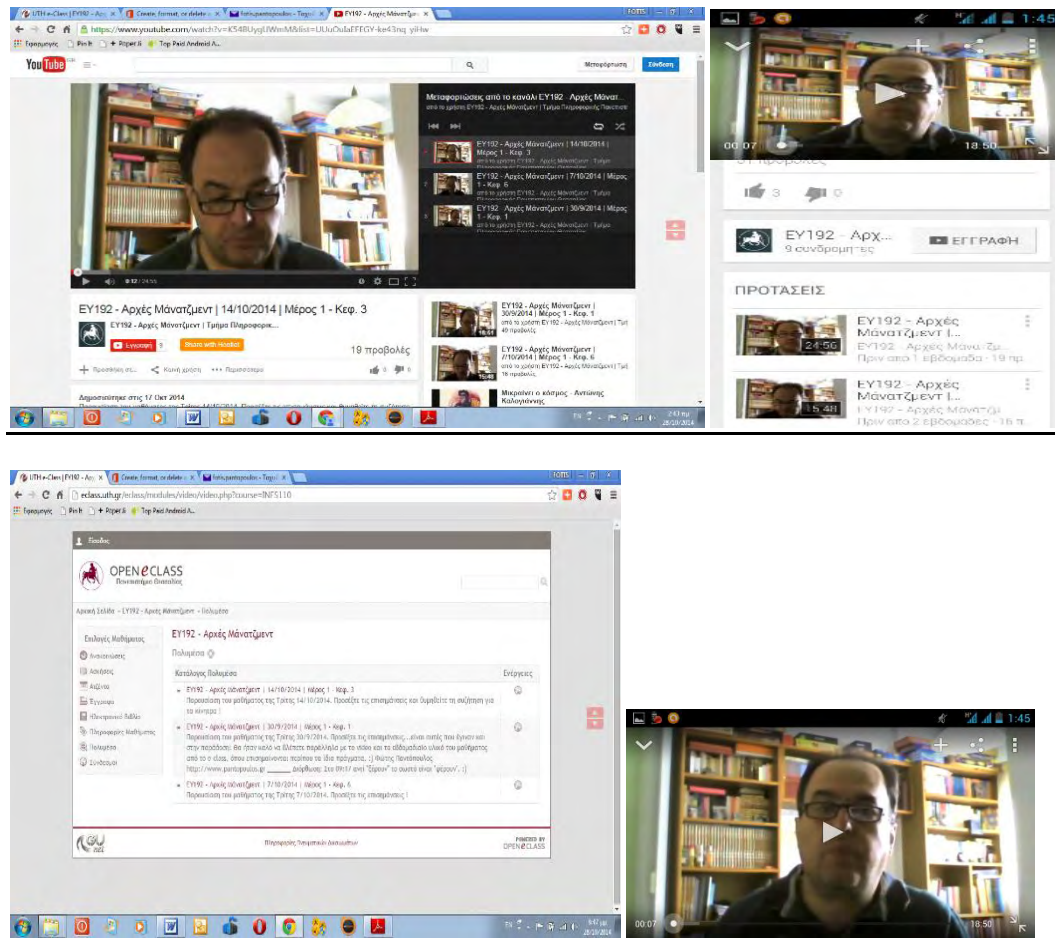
UTH e-Class | ΕΥ192 - Αρχ × | Create, format, or delete × | fotis.pantopoulos - Tsgu × | ΕΥ192 - Αρχές Μάνατζ × | FOTIS

https://www.youtube.com/watch?v=K548UygUWmM&list=UUuOuiaEFEGY-ke43nq_yiHw

Εφαρμογές | Pin It | Ripper A | Top Paid Android A...

YouTube

Μεταφόρτωση | Σύνδεση

Μεταφορτώσεις από το κανάλι ΕΥ192 - Αρχές Μάνατ...
από το χρήστη ΕΥ192 - Αρχές Μάνατζμεντ | Τμήμα Πληροφορικής Πανεπιστ

ΕΥ192 - Αρχές Μάνατζμεντ | 14/10/2014 | Μέρος 1 - Κεφ. 3

ΕΥ192 - Αρχές Μάνατζμεντ | 7/10/2014 | Μέρος 1 - Κεφ. 6

ΕΥ192 - Αρχές Μάνατζμεντ | 30/9/2014 | Μέρος 1 - Κεφ. 1

0:12 / 24:55

ΕΥ192 - Αρχές Μάνατζμεντ | 14/10/2014 | Μέρος 1 - Κεφ. 3

ΕΥ192 - Αρχές Μάνατζμεντ | Τμήμα Πληροφορικ...

Εγγραφή 9 | Share with Hootsuite

19 προβολές

Προσθήκη σε... | Κοινή χρήση | Περισσότερα

Δημοσιεύτηκε στις 17 Οκτ 2014

ΕΥ192 - Αρχές Μάνατζμεντ | 30/9/2014 | Μέρος 1 - Κεφ. 1
40 προβολές

ΕΥ192 - Αρχές Μάνατζμεντ | 7/10/2014 | Μέρος 1 - Κεφ. 6
16 προβολές

Μικραίνει ο κόσμος - Αντώνης Καλογιάννης

1:45

00:07 | 18:50

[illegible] προβολές

3 | 0

ΕΥ192 - Αρχ...
9 συνδρομητές

ΕΓΓΡΑΦΗ

ΠΡΟΤΑΣΕΙΣ

ΕΥ192 - Αρχές Μάνατζμεντ |...
ΕΥ192 - Αρχές Μάνα Ζμ...
Πριν από 1 εβδομάδα · 19 πρ.
24:56

ΕΥ192 - Αρχές Μάνατζμεντ |...
ΕΥ192 - Αρχές Μάνατζ...
Πριν από 2 εβδομάδες · 16 π.
15:41

UTH e-Class | ΕΥ192 - Αρχ × | Create, format, or delete × | fotis.pantopoulos - Tsgu × | FOTIS

eclass.uth.gr/eclass/modules/video/video.php?course=INFS110

Εφαρμογές | Pin It | Ripper A | Top Paid Android A...

Είσοδος

OPEN eCLASS
Πανεπιστήμιο Θεσσαλίας

Αρχική Σελίδα › ΕΥ192 - Αρχές Μάνατζμεντ › Πολυμέσα

Επιλογές Μαθήματος
Ανακοινώσεις
Ασκήσεις
Ατζέντα
Έγγραφα
Ηλεκτρονικό Βιβλίο
Περιγραφή Μαθήματος
Πολυμέσα
Σύνδεσμοι

ΕΥ192 - Αρχές Μάνατζμεντ

Πολυμέσα

| Κατάλογος Πολυμέσα | Ενέργειες |
|---|---|
| ΕΥ192 - Αρχές Μάνατζμεντ \| 14/10/2014 \| Μέρος 1 - Κεφ. 3<br>Παρουσίαση του μαθήματος της Τρίτης 14/10/2014. Προσέξτε τις επισημάνσεις και διαβάστε τη συζήτηση για το κίνητρο ! | |
| ΕΥ192 - Αρχές Μάνατζμεντ \| 30/9/2014 \| Μέρος 1 - Κεφ. 1<br>Παρουσίαση του μαθήματος της Τρίτης 30/9/2014. Προσέξτε τις επισημάνσεις...είναι αυτές που έχουν και στην παράδοση. Θα ήταν καλό να βλέπετε παράλληλα με το video και το αθδομαδιαίο υλικό του μαθήματος από το e-class, όπου επισημαίνονται περίπου τα ίδια πράγματα. :) Φώτης Παντόπουλος http://www.pantopoulos.gr ______ Διόρθωση: Στο 09:17 αντί "Σέρουν" το σωστό είναι "φέρουν". :) | |
| ΕΥ192 - Αρχές Μάνατζμεντ \| 7/10/2014 \| Μέρος 1 - Κεφ. 6<br>Παρουσίαση του μαθήματος της Τρίτης 7/10/2014. Προσέξτε τις επισημάνσεις ! | |

GU net

Πληροφορίες Πανεπιστημίου Θεσσαλίας

POWERED BY OPEN eCLASS

1:45

00:07 | 18:50